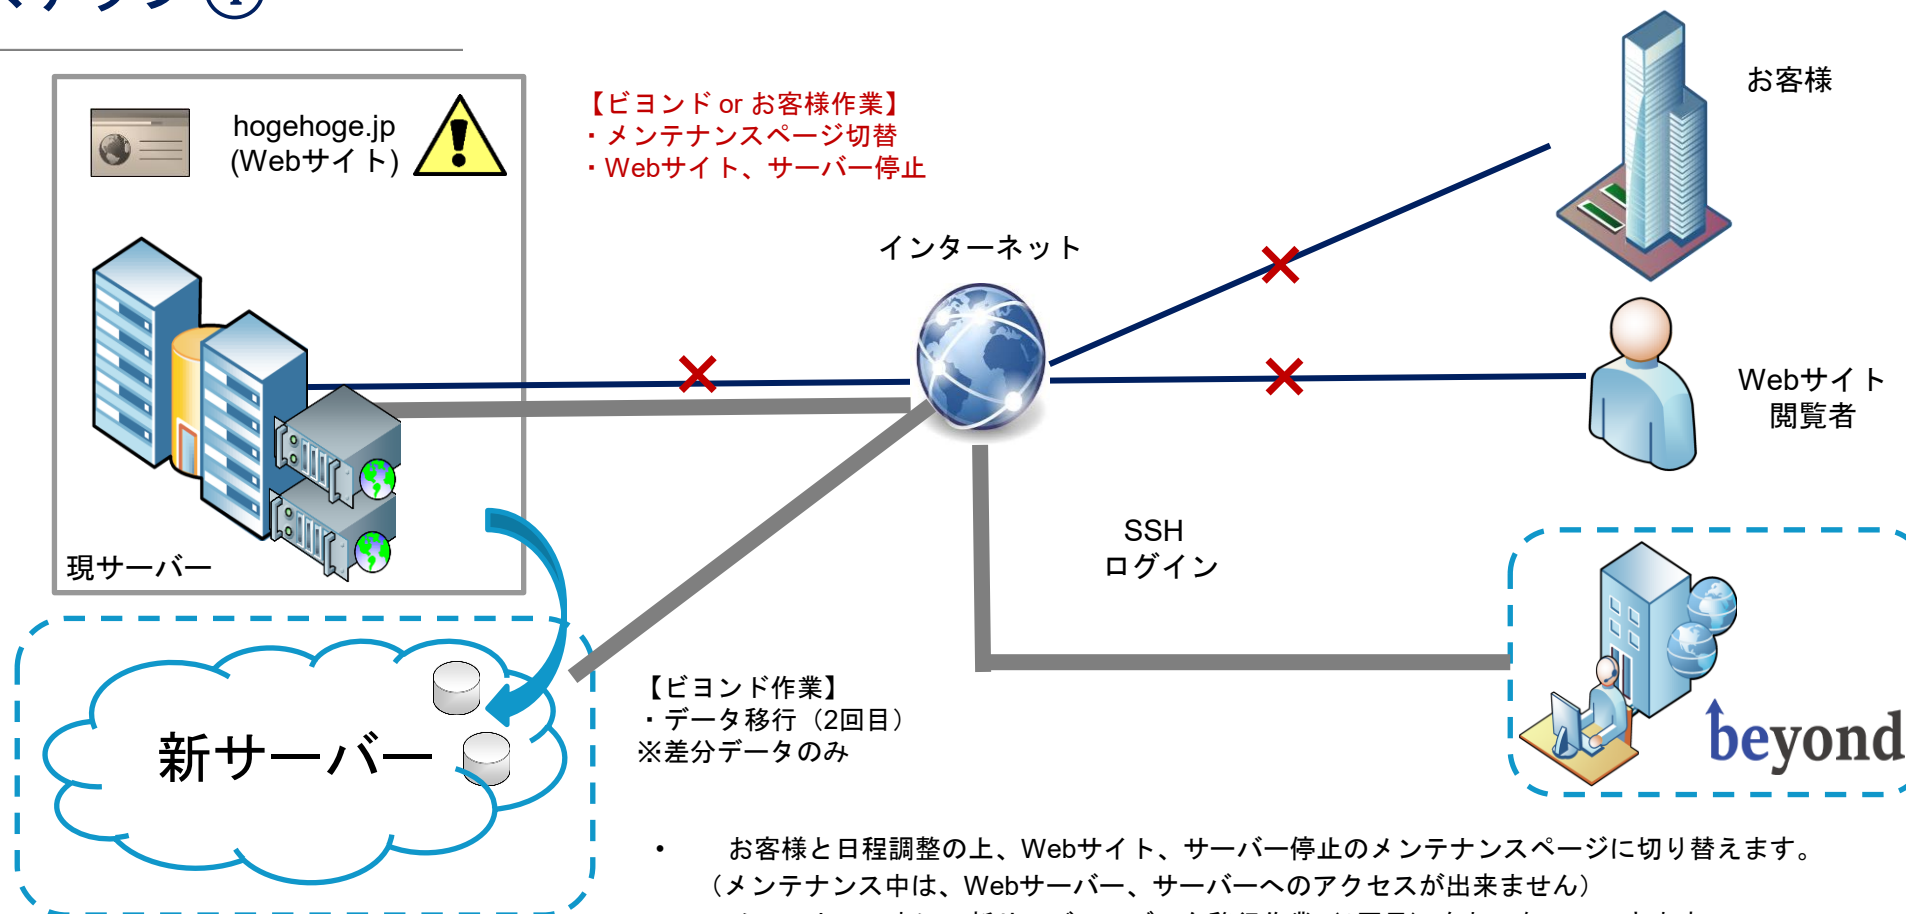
hogehoge.jp
(Webサイト)

現サーバー

【ビヨンド or お客様作業】
・メンテナンスページ切替
・Webサイト、サーバー停止

インターネット

お客様

Webサイト
閲覧者

SSH
ログイン

新サーバー

【ビヨンド作業】
・データ移行（2回目）
※差分データのみ

beyond

・ お客様と日程調整の上、Webサイト、サーバー停止のメンテナンスページに切り替えます。
（メンテナンス中は、Webサーバー、サーバーへのアクセスが出来ません）
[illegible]